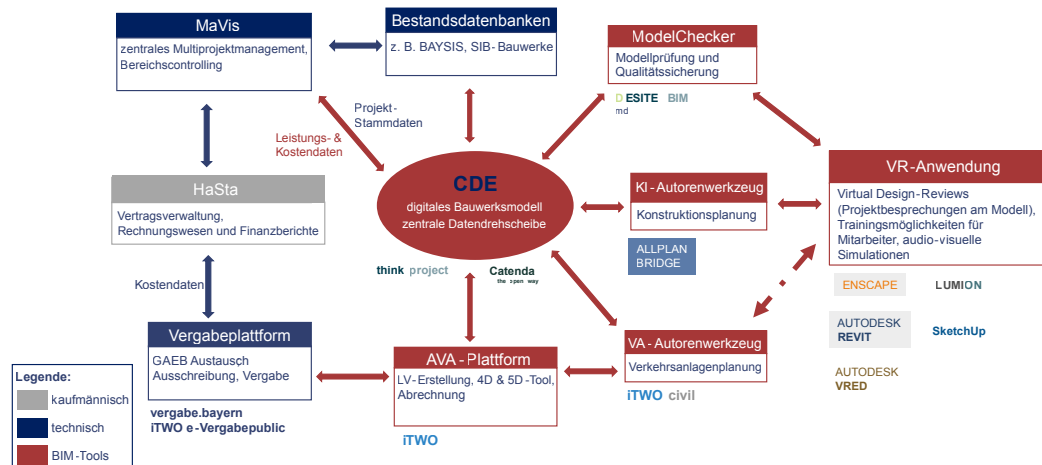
MaVis
zentrales Multiprojektmanagement, Bereichscontrolling

Bestandsdatenbanken
z. B. BAYSIS, SIB-Bauwerke

ModelChecker
Modellprüfung und Qualitätssicherung

DESITE md BIM

Projekt-Stammdaten

Leistungs- & Kostendaten

HaSta
Vertragsverwaltung, Rechnungswesen und Finanzberichte

CDE
digitales Bauwerksmodell
zentrale Datendrehscheibe

KI-Autorenwerkzeug
Konstruktionsplanung

VR-Anwendung
Virtual Design-Reviews (Projektbesprechungen am Modell), Trainingsmöglichkeiten für Mitarbeiter, audio-visuelle Simulationen

ALLPLAN BRIDGE

think project

Catenda
the open way

Kostendaten

ENSCAPE

LUMION

Vergabeplattform
GAEB Austausch
Ausschreibung, Vergabe

AVA-Plattform
LV-Erstellung, 4D & 5D-Tool, Abrechnung

VA-Autorenwerkzeug
Verkehrsanlagenplanung

AUTODESK REVIT

SketchUp

AUTODESK VRED

iTWO civil

vergabe.bayern
iTWO e-Vergabepublic

iTWO

Legende:
kaufmännisch
technisch
BIM-Tools